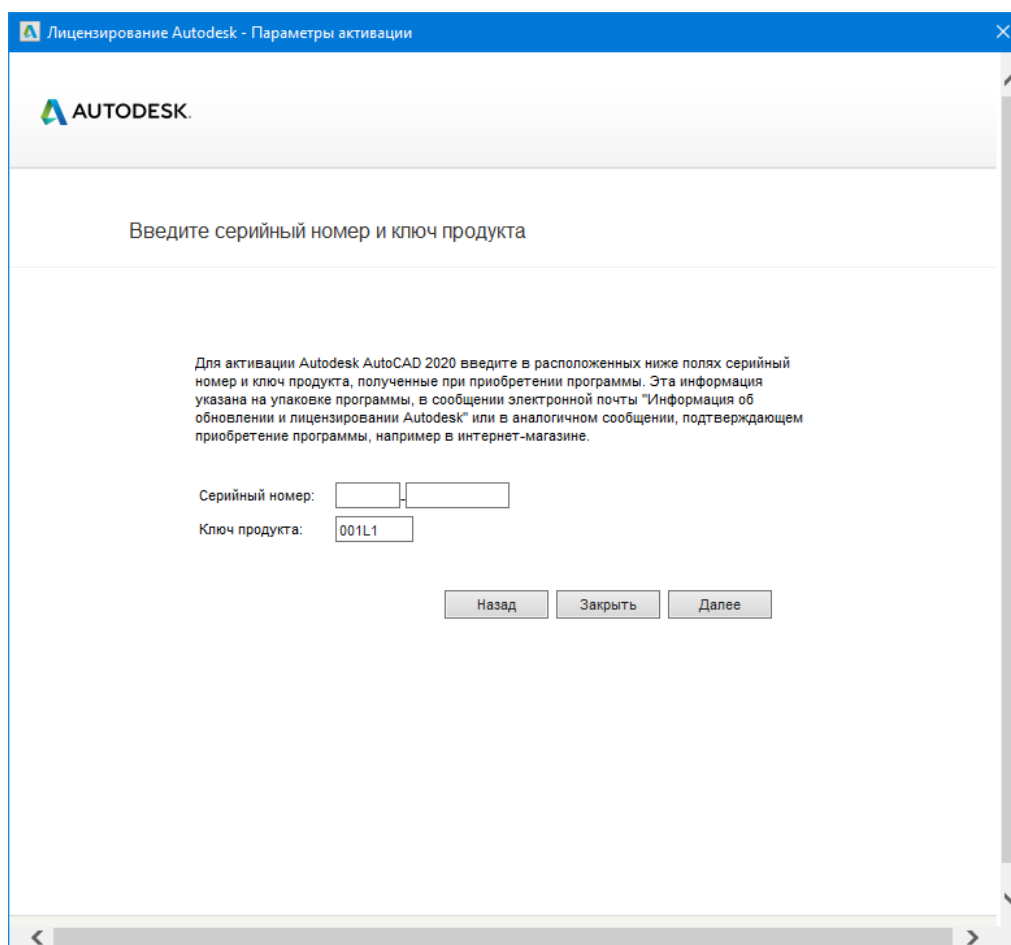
Лицензирование Autodesk - Параметры активации

AUTODESK.

Введите серийный номер и ключ продукта

Для активации Autodesk AutoCAD 2020 введите в расположенных ниже полях серийный номер и ключ продукта, полученные при приобретении программы. Эта информация указана на упаковке программы, в сообщении электронной почты "Информация об обновлении и лицензировании Autodesk" или в аналогичном сообщении, подтверждающем приобретение программы, например в интернет-магазине.

Серийный номер: -

Ключ продукта: 001L1

Назад Закрыть Далее